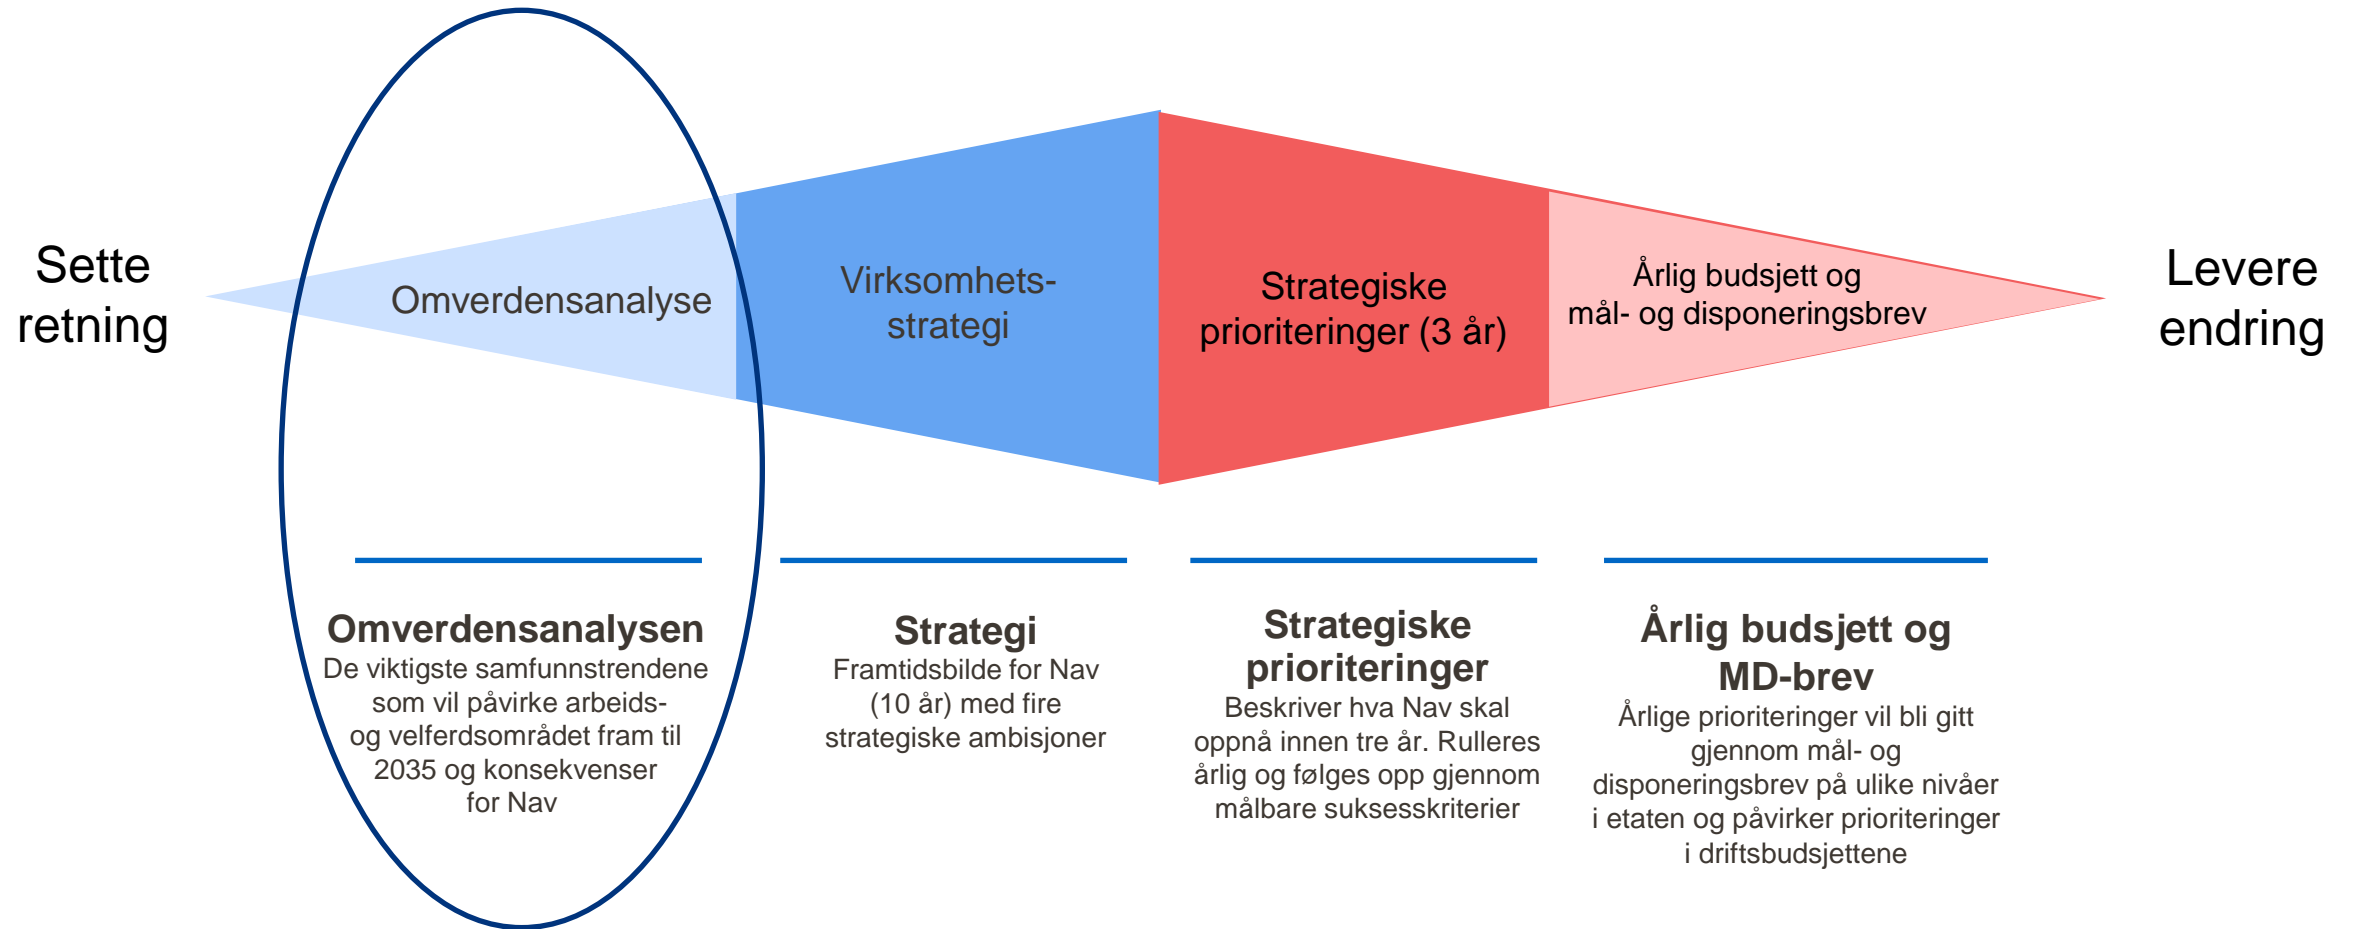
Sette retning

Omverdensanalyse

Virksomhets-strategi

Strategiske prioriteringer (3 år)

Årlig budsjett og mål- og disponeringsbrev

Levere endring

**Omverdensanalysen**
De viktigste samfunnstrendene som vil påvirke arbeids- og velferdsområdet fram til 2035 og konsekvenser for Nav

**Strategi**
Framtidsbilde for Nav (10 år) med fire strategiske ambisjoner

**Strategiske prioriteringer**
Beskriver hva Nav skal oppnå innen tre år. Rulleres årlig og følges opp gjennom målbare suksesskriterier

**Årlig budsjett og MD-brev**
Årlige prioriteringer vil bli gitt gjennom mål- og disponeringsbrev på ulike nivåer i etaten og påvirker prioriteringer i driftsbudsjettene